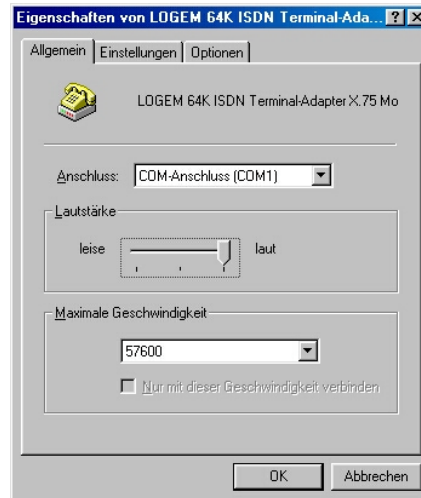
Eigenschaften von LOGEM 64K ISDN Terminal-Ada... ? X

Allgemein | Einstellungen | Optionen

LOGEM 64K ISDN Terminal-Adapter X.75 Mo

Anschluss: COM-Anschluss (COM1)

Lautstärke

leise laut

Maximale Geschwindigkeit

57600

Nur mit dieser Geschwindigkeit verbinden

OK Abbrechen